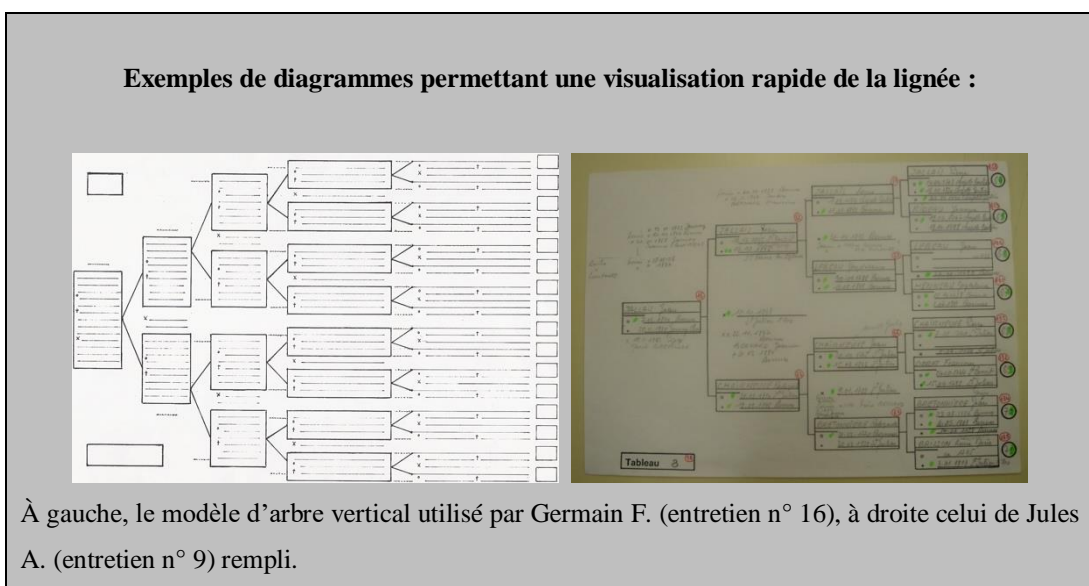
Exemples de diagrammes permettant une visualisation rapide de la lignée :

Tableau

À gauche, le modèle d'arbre vertical utilisé par Germain F. (entretien n° 16), à droite celui de Jules A. (entretien n° 9) rempli.